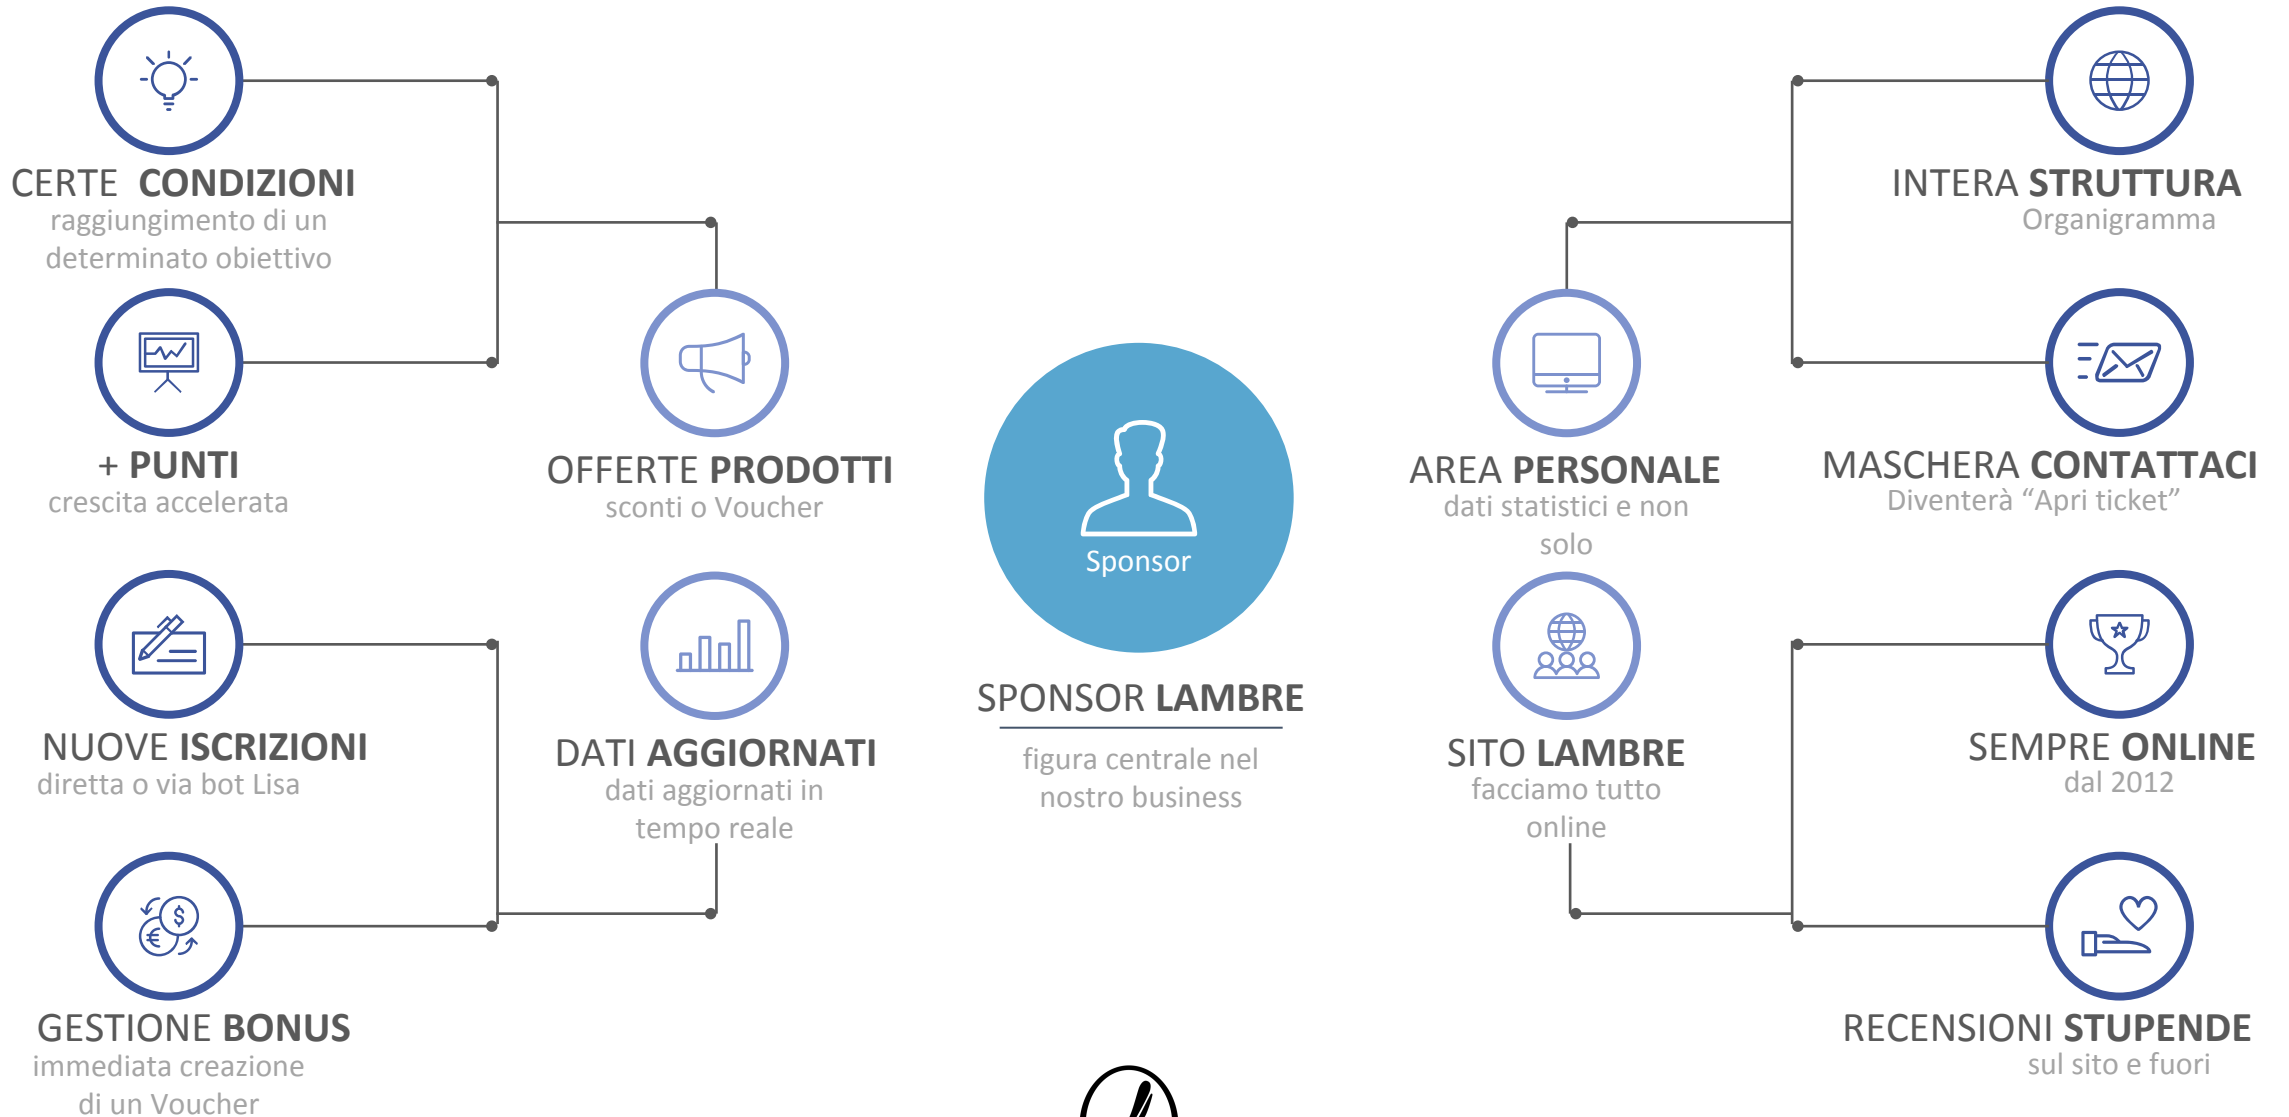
CERTE CONDIZIONI
raggiungimento di un determinato obiettivo

+ PUNTI
crescita accelerata

OFFERTE PRODOTTI
sconti o Voucher

NUOVE ISCRIZIONI
diretta o via bot Lisa

DATI AGGIORNATI
dati aggiornati in tempo reale

GESTIONE BONUS
immediata creazione di un Voucher

Sponsor

SPONSOR LAMBRE
figura centrale nel nostro business

INTERA STRUTTURA
Organigramma

AREA PERSONALE
dati statistici e non solo

MASCHERA CONTATTACI
Diventerà “Apri ticket”

SITO LAMBRE
facciamo tutto online

SEMPRE ONLINE
dal 2012

RECENSIONI STUPENDE
sul sito e fuori